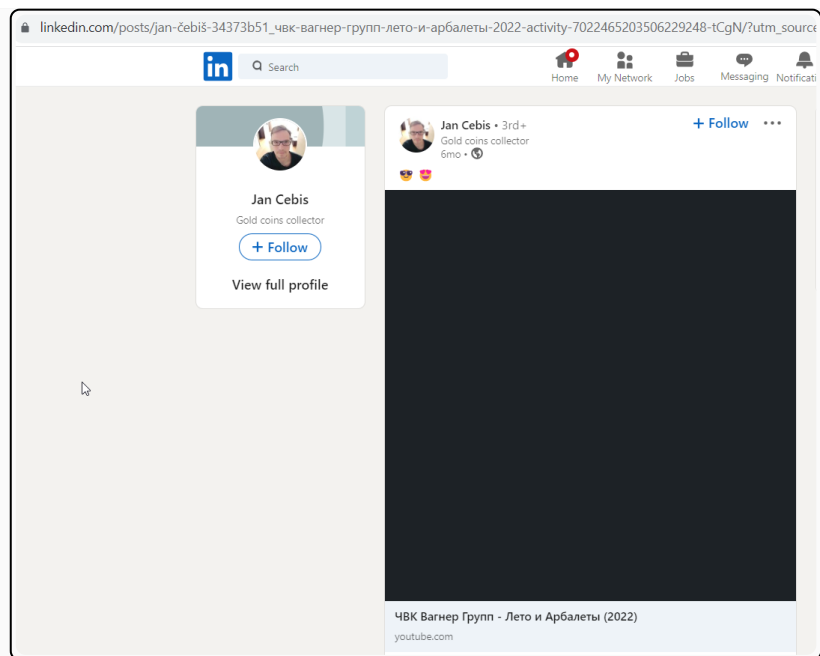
linkedin.com/posts/jan-čebiš-34373b51_чвк-вагнер-групп-лето-и-арбалеты-2022-activity-7022465203506229248-tCgN/?utm_source

in Search

Home My Network Jobs Messaging Notificati

Jan Cebis
Gold coins collector
+ Follow
View full profile

Jan Cebis • 3rd+
Gold coins collector
6mo •
+ Follow •••

😎 😍

ЧВК Вагнер Групп - Лето и Арбалеты (2022)
youtube.com